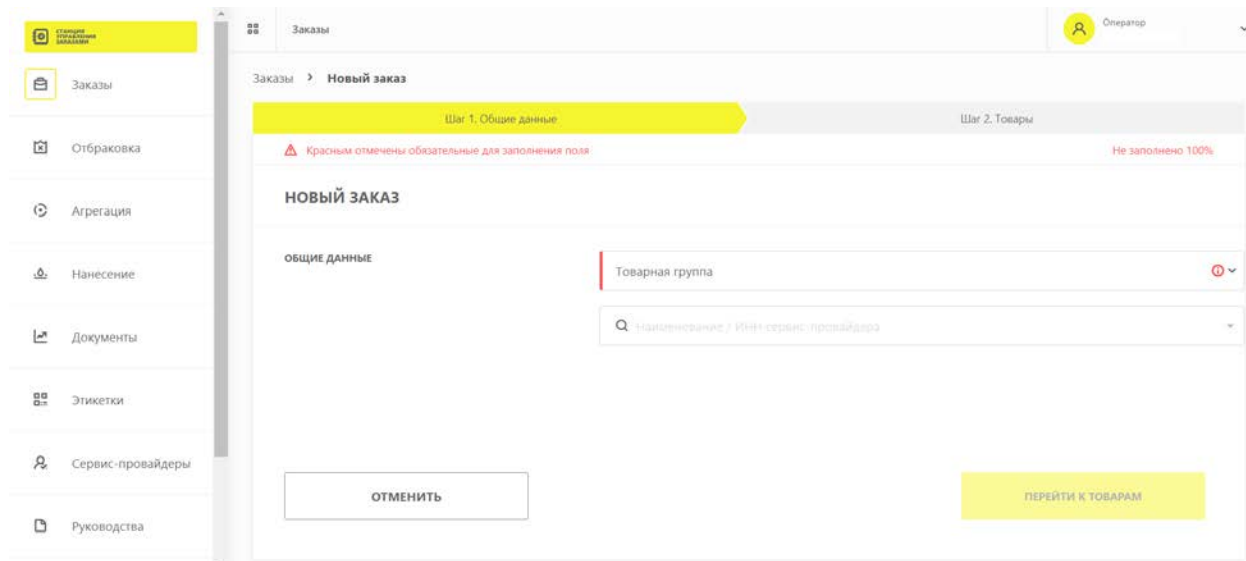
СТАНЦИЯ УПРАВЛЕНИЯ ЗАКАЗАМИ

Заказы

Отбраковка

Агрегация

Нанесение

Документы

Этикетки

Сервис-провайдеры

Руководства

Заказы

Оператор

Заказы > Новый заказ

Шаг 1. Общие данные

Шаг 2. Товары

Красным отмечены обязательные для заполнения поля

Не заполнено 100%

НОВЫЙ ЗАКАЗ

ОБЩИЕ ДАННЫЕ

Товарная группа

Наименование / ИНН сервис-провайдера

ОТМЕНИТЬ

ПЕРЕЙТИ К ТОВАРАМ